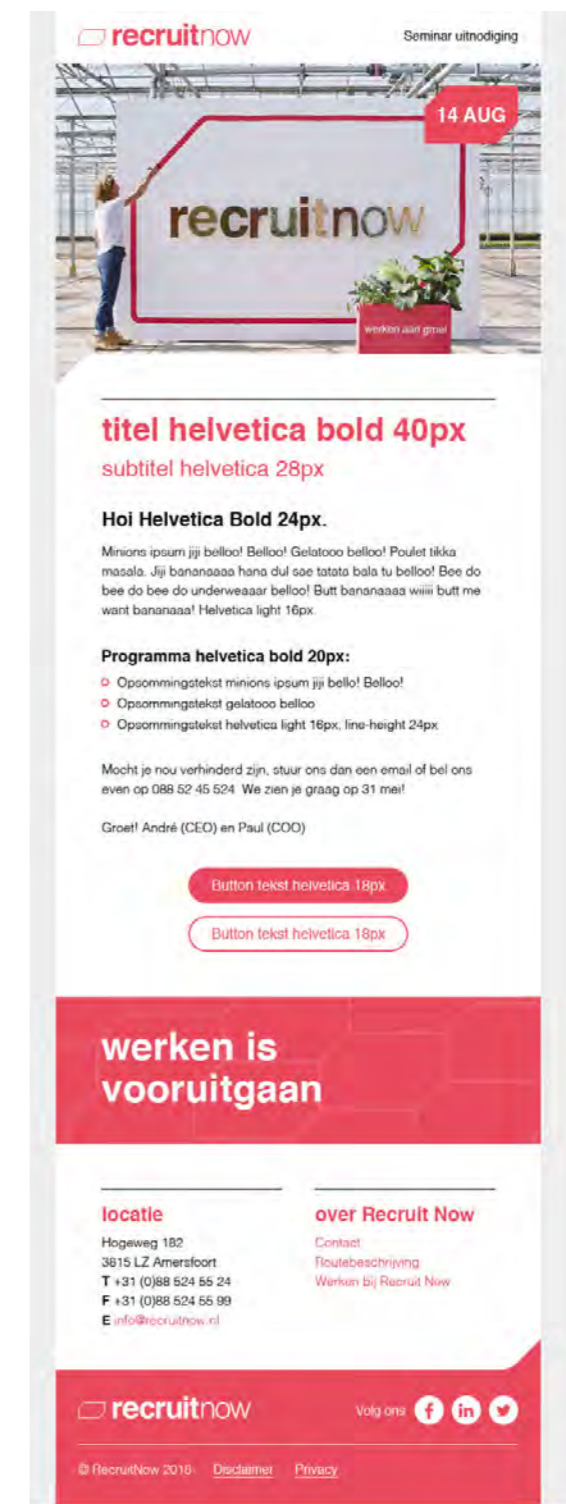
recruitnow

Seminar uitnodiging

14 AUG

recruitnow

werken aan groei

titel helvetica bold 40px

subtitel helvetica 28px

Hoi Helvetica Bold 24px.

Minions ipsum jiji belloo! Belloo! Gelatooo belloo! Poulet tikka masala. Jiji bananaaaa hana dul sae tatata bala tu belloo! Bee do bee do bee do underweaaar belloo! Butt bananaaaa wiiiii butt me want bananaaa! Helvetica light 16px.

Programma helvetica bold 20px:

- Opsommingstekst minions ipsum jiji bello! Belloo!
- Opsommingstekst gelatooo belloo
- Opsommingstekst helvetica light 16px, line-height 24px

Mocht je nou verhinderd zijn, stuur ons dan een email of bel ons even op 088 52 45 524 We zien je graag op 31 mei!

Groet! André (CEO) en Paul (COO)

Button tekst helvetica 18px

Button tekst helvetica 18px

werken is vooruitgaan

locatie

Hogeweg 182
3815 LZ Amersfoort
T +31 (0)88 524 55 24
F +31 (0)88 524 55 99
E info@recruitnow.nl

over Recruit Now

Contact
Routebeschrijving
Werken bij Recruit Now

recruitnow

Volg ons

© RecruitNow 2018 Disclaimer Privacy